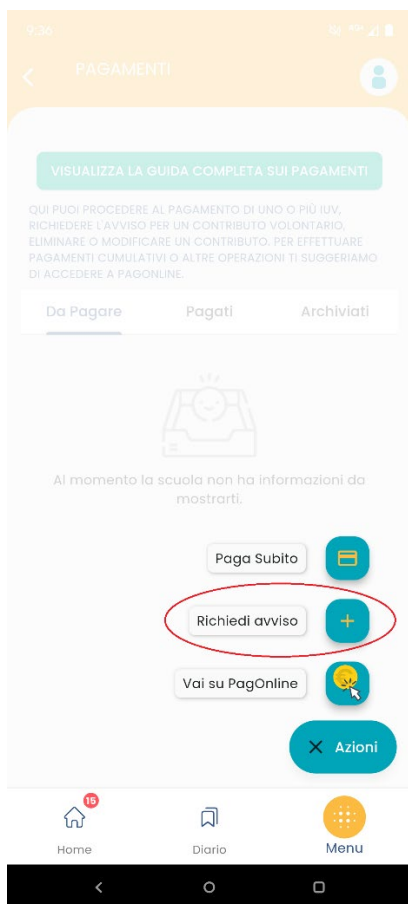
9:56

PAGAMENTI

VISUALIZZA LA GUIDA COMPLETA SUI PAGAMENTI

QUI PUOI PROCEDERE AL PAGAMENTO DI UNO O PIÙ IUV, RICHIEDERE L'AVVISO PER UN CONTRIBUTO VOLONTARIO, ELIMINARE O MODIFICARE UN CONTRIBUTO. PER EFFETTUARE PAGAMENTI CUMULATIVI O ALTRE OPERAZIONI TI SUGGERIAMO DI ACCEDERE A PAGONLINE.

Da Pagare | Pagati | Archiviati

Al momento la scuola non ha informazioni da mostrarti.

Paga Subito

Richiedi avviso

Vai su PagOnline

Azioni

15
Home

Diario

Menu